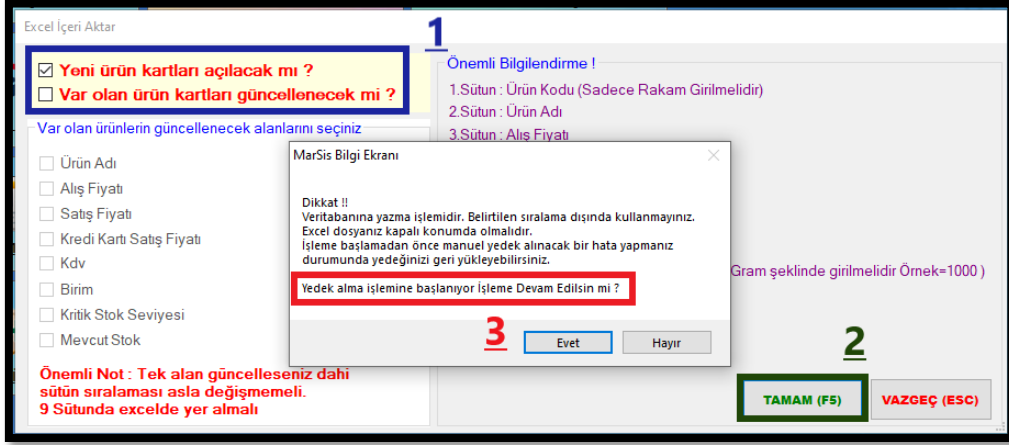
Excel İçeri Aktar

1

☑ Yeni ürün kartları açılacak mı ?
☐ Var olan ürün kartları güncellenecek mi ?

Var olan ürünlerin güncellenecek alanlarını seçiniz

☐ Ürün Adı
☐ Alış Fiyatı
☐ Satış Fiyatı
☐ Kredi Kartı Satış Fiyatı
☐ Kdv
☐ Birim
☐ Kritik Stok Seviyesi
☐ Mevcut Stok

Önemli Not : Tek alan güncelleseniz dahi sütün sıralaması asla değişmemeli. 9 Sütunda excelde yer almalı

Önemli Bilgilendirme !
1.Sütun : Ürün Kodu (Sadece Rakam Girilmelidir)
2.Sütun : Ürün Adı
3.Sütun : Alış Fiyatı

Gram şeklinde girilmelidir Örnek=1000 )

MarSis Bilgi Ekranı

Dikkat !!
Veritabanına yazma işlemidir. Belirtilen sıralama dışında kullanmayınız.
Excel dosyanız kapalı konumda olmalıdır.
İşleme başlamadan önce manuel yedek alınacak bir hata yapmanız durumunda yedeğinizi geri yükleyebilirsiniz.

Yedek alma işlemine başlanıyor İşleme Devam Edilsin mi ?

3

Evet

Hayır

2

TAMAM (F5)

VAZGEÇ (ESC)